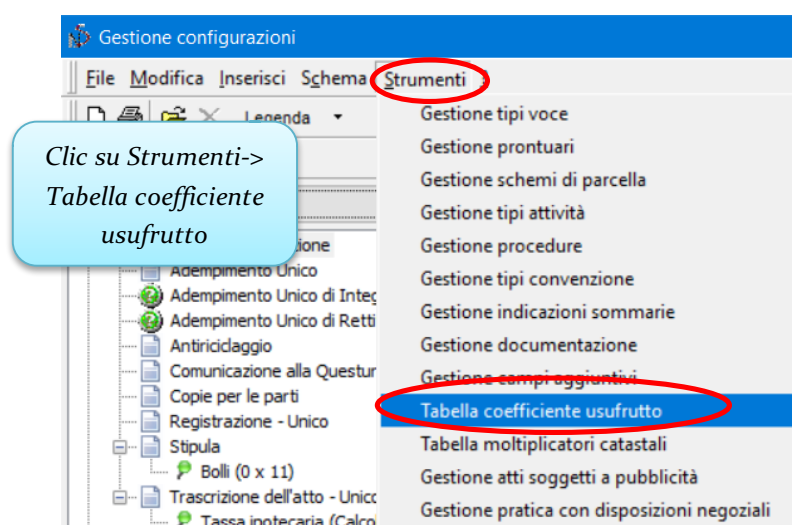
Gestione configurazioni

File Modifica Inserisci Schema Strumenti

Legenda

Clic su Strumenti-> Tabella coefficiente usufrutto

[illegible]zione
Adempimento Unico
Adempimento Unico di Integ
Adempimento Unico di Retti
Antiriciclaggio
Comunicazione alla Questur
Copie per le parti
Registrazione - Unico
Stipula
Bolli (0 x 11)
Trascrizione dell'atto - Unic
Tassa ipotecaria (Calco

Gestione tipi voce
Gestione prontuari
Gestione schemi di parcella
Gestione tipi attività
Gestione procedure
Gestione tipi convenzione
Gestione indicazioni sommarie
Gestione documentazione
Gestione campi aggiuntivi
Tabella coefficiente usufrutto
Tabella moltiplicatori catastali
Gestione atti soggetti a pubblicità
Gestione pratica con disposizioni negoziali